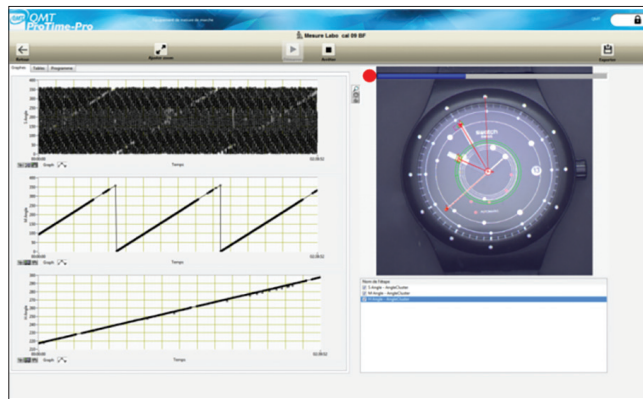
QMT ProTime-Pro

Mesure Labo cal 09 BF

Retour

Ajuster écran

Arrêter

Exporter

Graphes Tables Paramètres

S Angle

Temps

00:00:00

02:00:02

Graph

M Angle

Temps

H Angle

Temps

swatch

Nom de l'étape

S Angle - AngleCluster

M Angle - AngleCluster

H Angle - AngleCluster